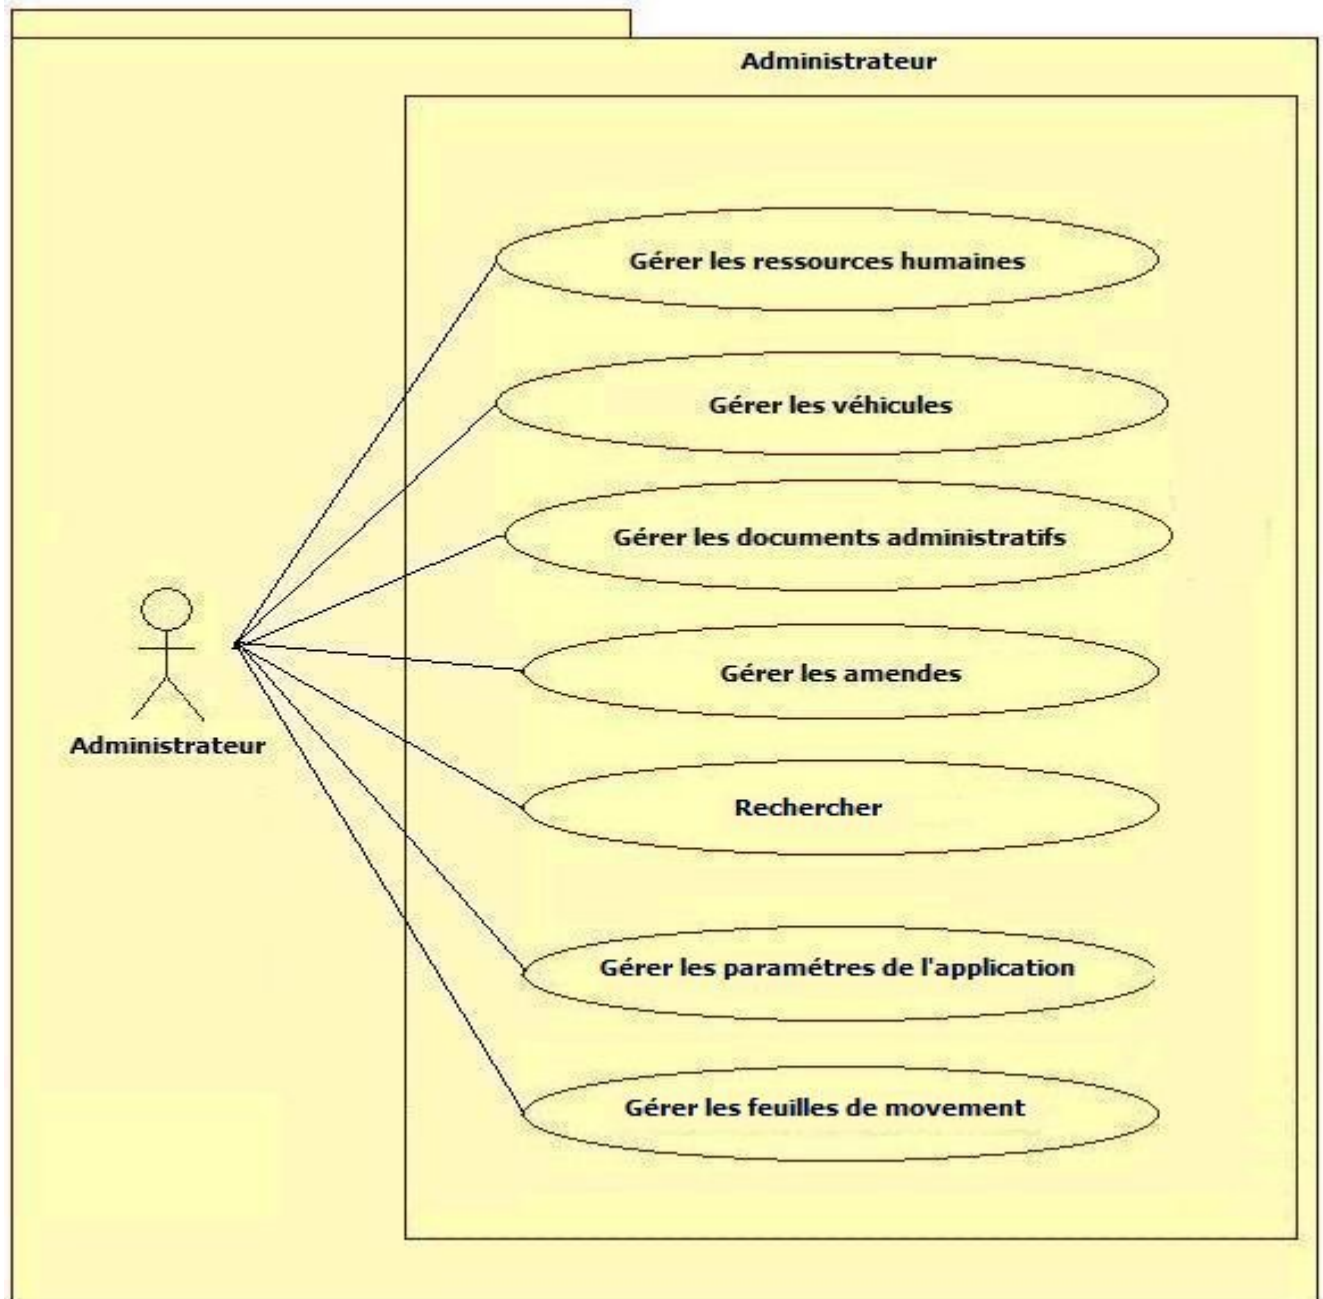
Administrateur

Gérer les ressources humaines

Gérer les véhicules

Gérer les documents administratifs

Gérer les amendes

Rechercher

Gérer les paramétres de l'application

Gérer les feuilles de movement

Administrateur